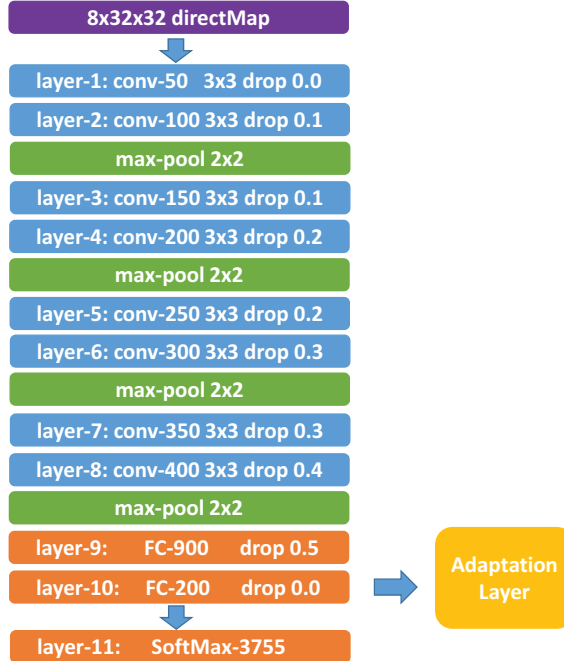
8x32x32 directMap

layer-1: conv-50 3x3 drop 0.0

layer-2: conv-100 3x3 drop 0.1

max-pool 2x2

layer-3: conv-150 3x3 drop 0.1

layer-4: conv-200 3x3 drop 0.2

max-pool 2x2

layer-5: conv-250 3x3 drop 0.2

layer-6: conv-300 3x3 drop 0.3

max-pool 2x2

layer-7: conv-350 3x3 drop 0.3

layer-8: conv-400 3x3 drop 0.4

max-pool 2x2

layer-9: FC-900 drop 0.5

layer-10: FC-200 drop 0.0

Adaptation Layer

layer-11: SoftMax-3755